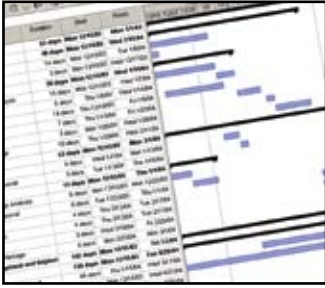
| Duration | Start | Finish |
|---|---|---|
| 44 days | Mon 11/1/04 | Thu 1/13/05 |
| 40 days | Mon 11/1/04 | Fri 12/24/04 |
| 10 days | Mon 11/1/04 | Fri 11/12/04 |
| 14 days | Mon 11/15/04 | Thu 12/2/04 |
| 16 days | Mon 11/1/04 | Mon 11/22/04 |
| 10 days | Tue 11/23/04 | Mon 12/6/04 |
| 5 days | Tue 12/7/04 | Mon 12/13/04 |
| 5 days | Tue 12/14/04 | Mon 12/20/04 |
| 4 days | Tue 12/21/04 | Fri 12/24/04 |
| 12 days | Mon 12/27/04 | Tue 1/11/05 |
| 7 days | Mon 12/27/04 | Tue 1/4/05 |
| 5 days | Wed 1/5/05 | Tue 1/11/05 |
| 10 days | Mon 12/6/04 | Fri 12/17/04 |
| 5 days | Mon 12/6/04 | Fri 12/10/04 |
| 5 days | Mon 12/13/04 | Fri 12/17/04 |
| 8 days | Mon 12/20/04 | Wed 12/29/04 |
| 3 days | Thu 12/30/04 | Mon 1/3/05 |
| 20 days | Mon 11/22/04 | Fri 12/17/04 |
| 10 days | Mon 12/20/04 | Fri 12/31/04 |
| 10 days | Mon 1/3/05 | Fri 1/14/05 |